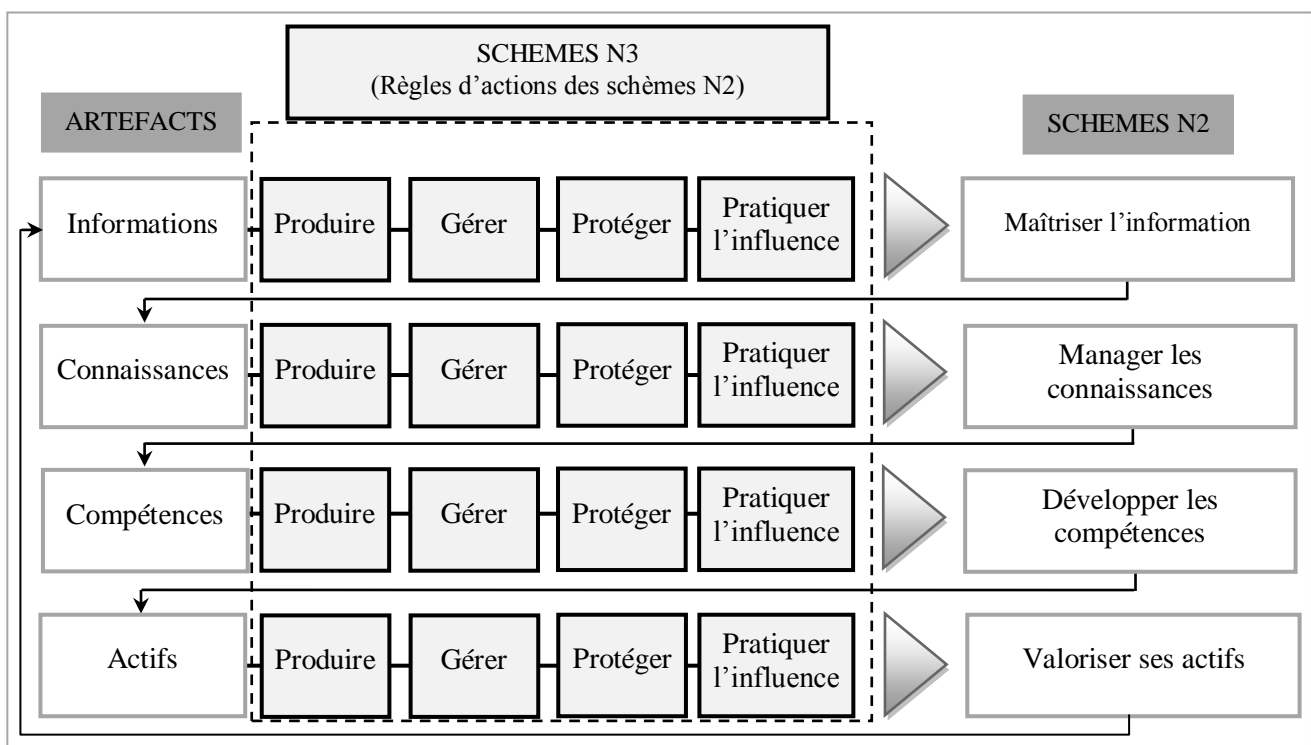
SCHEMES N3
(Règles d'actions des schèmes N2)

ARTEFACTS

SCHEMES N2

Informations

Produire

Gérer

Protéger

Pratiquer l'influence

Maîtriser l'information

Connaissances

Produire

Gérer

Protéger

Pratiquer l'influence

Manager les connaissances

Compétences

Produire

Gérer

Protéger

Pratiquer l'influence

Développer les compétences

Actifs

Produire

Gérer

Protéger

Pratiquer l'influence

Valoriser ses actifs